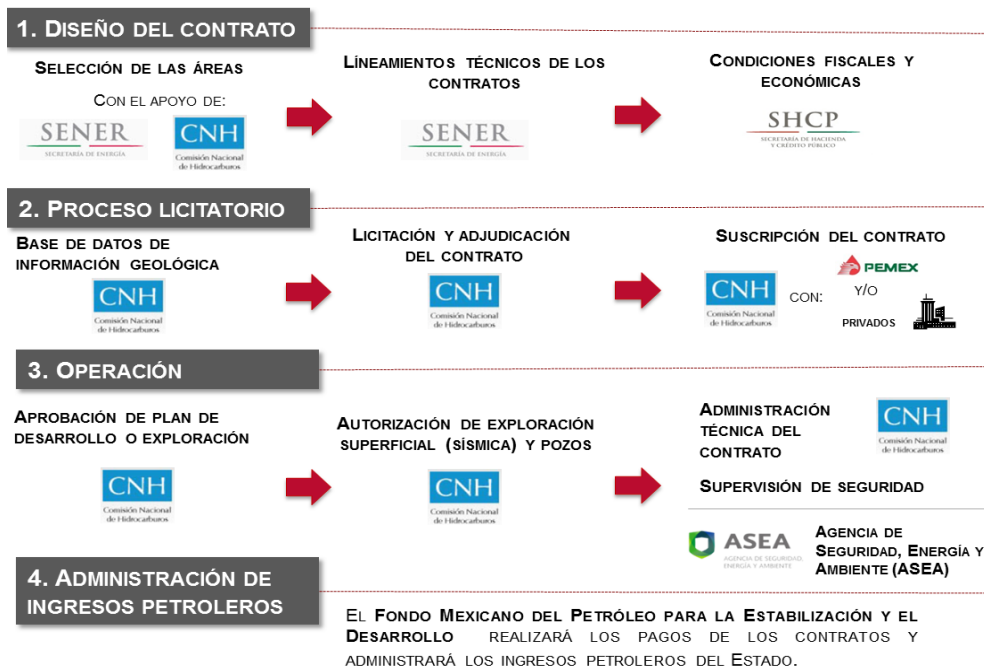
1. Diseño del contrato

Selección de las áreas

Con el apoyo de:

SENER
SECRETARÍA DE ENERGÍA

CNH
Comisión Nacional de Hidrocarburos

Lineamientos técnicos de los contratos

SENER
SECRETARÍA DE ENERGÍA

Condiciones fiscales y económicas

SHCP
SECRETARÍA DE HACIENDA Y CRÉDITO PÚBLICO

2. Proceso licitatorio

Base de datos de información geológica

CNH
Comisión Nacional de Hidrocarburos

Licitación y adjudicación del contrato

CNH
Comisión Nacional de Hidrocarburos

Suscripción del contrato

CNH
Comisión Nacional de Hidrocarburos

con:

PEMEX

y/o

privados

3. Operación

Aprobación de plan de desarrollo o exploración

CNH
Comisión Nacional de Hidrocarburos

Autorización de exploración superficial (sísmica) y pozos

CNH
Comisión Nacional de Hidrocarburos

Administración técnica del contrato

CNH
Comisión Nacional de Hidrocarburos

Supervisión de seguridad

ASEA
AGENCIA DE SEGURIDAD, ENERGÍA Y AMBIENTE

Agencia de Seguridad, Energía y Ambiente (ASEA)

4. Administración de ingresos petroleros

El Fondo Mexicano del Petróleo para la Estabilización y el Desarrollo realizará los pagos de los contratos y administrará los ingresos petroleros del Estado.